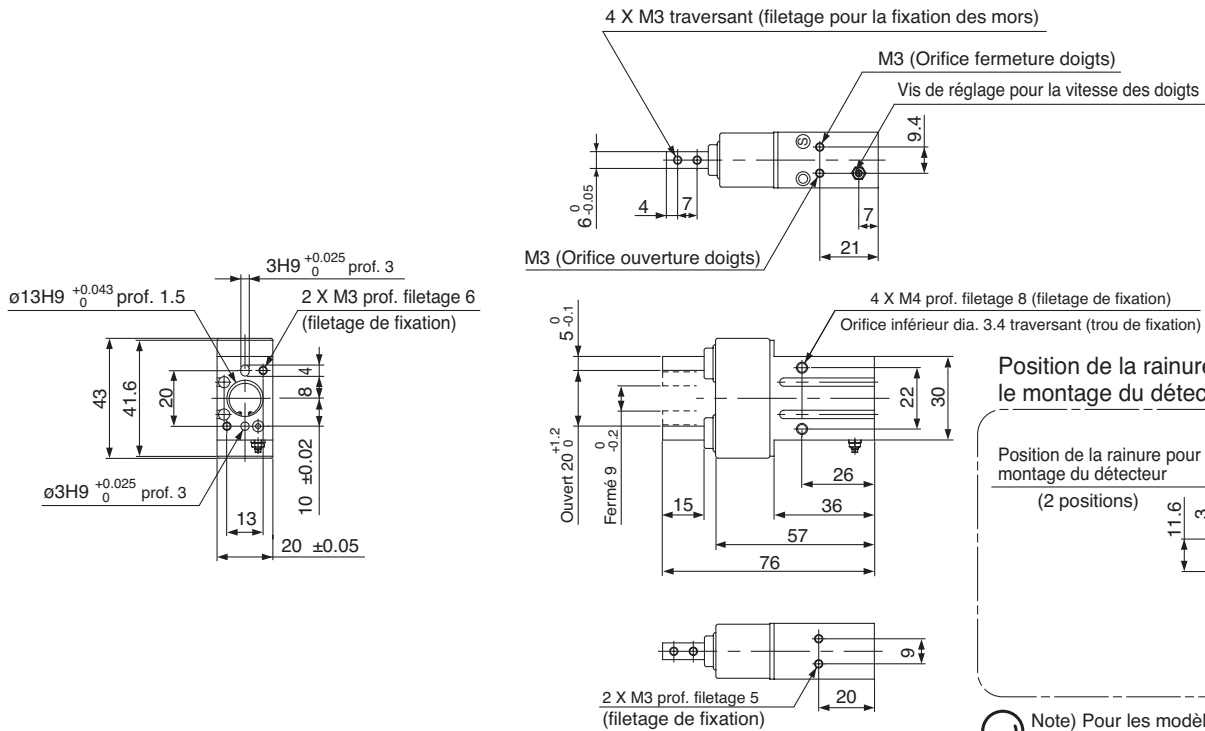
4 X M3 traversant (filetage pour la fixation des mors)

M3 (Orifice fermeture doigts)

Vis de réglage pour la vitesse des doigts

9.4

$6^{\ 0}_{-0.05}$

4

7

7

21

M3 (Orifice ouverture doigts)

3H9 $^{+0.025}_{\ 0}$ prof. 3

ø13H9 $^{+0.043}_{\ 0}$ prof. 1.5

2 X M3 prof. filetage 6 (filetage de fixation)

43

41.6

20

4

8

10 ±0.02

ø3H9 $^{+0.025}_{\ 0}$ prof. 3

13

20 ±0.05

$5^{\ 0}_{-0.1}$

4 X M4 prof. filetage 8 (filetage de fixation)

Orifice inférieur dia. 3.4 traversant (trou de fixation)

Position de la rainure le montage du détec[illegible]

22

30

Position de la rainure pour montage du détecteur

(2 positions)

11.6

Ouvert $20^{+1.2}_{\ 0}$

Fermé $9^{\ 0}_{-0.2}$

26

15

36

57

76

9

2 X M3 prof. filetage 5 (filetage de fixation)

20

Note) Pour les modèl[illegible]